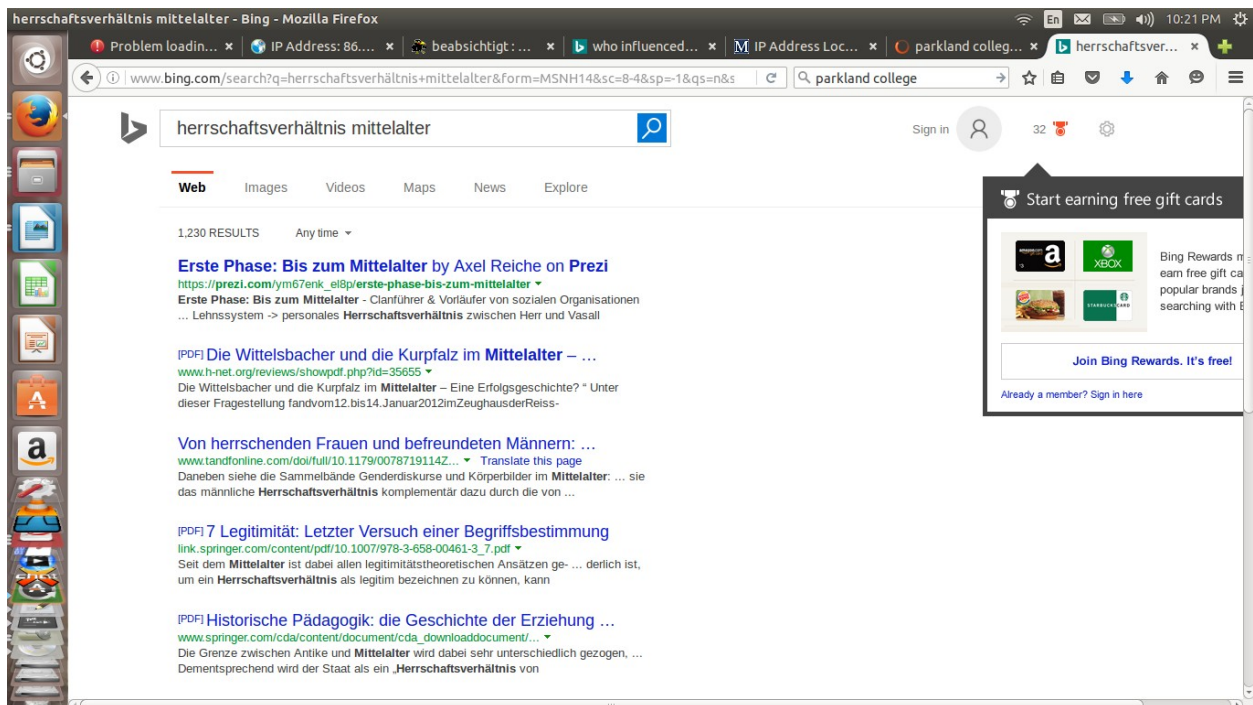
herrschaftsverhältnis mittelalter - Bing - Mozilla Firefox

En 10:21 PM

Problem loadin... × IP Address: 86.... × beabsichtigt : ... × who influenced... × IP Address Loc... × parkland colleg... × herrschaftsver... ×

www.bing.com/search?q=herrschaftsverhältnis+mittelalter&form=MSNH14&sc=8-4&sp=-1&qs=n&s

parkland college

herrschaftsverhältnis mittelalter

Sign in 32

Web Images Videos Maps News Explore

1,230 RESULTS Any time

Erste Phase: Bis zum Mittelalter by Axel Reiche on Prezi
https://prezi.com/ym67enk_el8p/erste-phase-bis-zum-mittelalter
Erste Phase: Bis zum Mittelalter - Clanführer & Vorläufer von sozialen Organisationen ... Lehnssystem -> personales Herrschaftsverhältnis zwischen Herr und Vasall

[PDF] Die Wittelsbacher und die Kurpfalz im Mittelalter – ...
www.h-net.org/reviews/showpdf.php?id=35655
Die Wittelsbacher und die Kurpfalz im Mittelalter – Eine Erfolgsgeschichte? " Unter dieser Fragestellung fandvom12.bis14.Januar2012imZeughausderReiss-

Von herrschenden Frauen und befreundeten Männern: ...
www.tandfonline.com/doi/full/10.1179/0078719114Z... Translate this page
Daneben siehe die Sammelbände Genderdiskurse und Körperbilder im Mittelalter: ... sie das männliche Herrschaftsverhältnis komplementär dazu durch die von ...

[PDF] 7 Legitimität: Letzter Versuch einer Begriffsbestimmung
link.springer.com/content/pdf/10.1007/978-3-658-00461-3_7.pdf
Seit dem Mittelalter ist dabei allen legitimitätstheoretischen Ansätzen ge- ... derlich ist, um ein Herrschaftsverhältnis als legitim bezeichnen zu können, kann

[PDF] Historische Pädagogik: die Geschichte der Erziehung ...
www.springer.com/cda/content/document/cda_downloaddocument/...
Die Grenze zwischen Antike und Mittelalter wird dabei sehr unterschiedlich gezogen, ... Dementsprechend wird der Staat als ein „Herrschaftsverhältnis von

Start earning free gift cards

XBOX

Bing Rewards m
earn free gift ca
popular brands j
searching with B

Join Bing Rewards. It's free!

Already a member? Sign in here